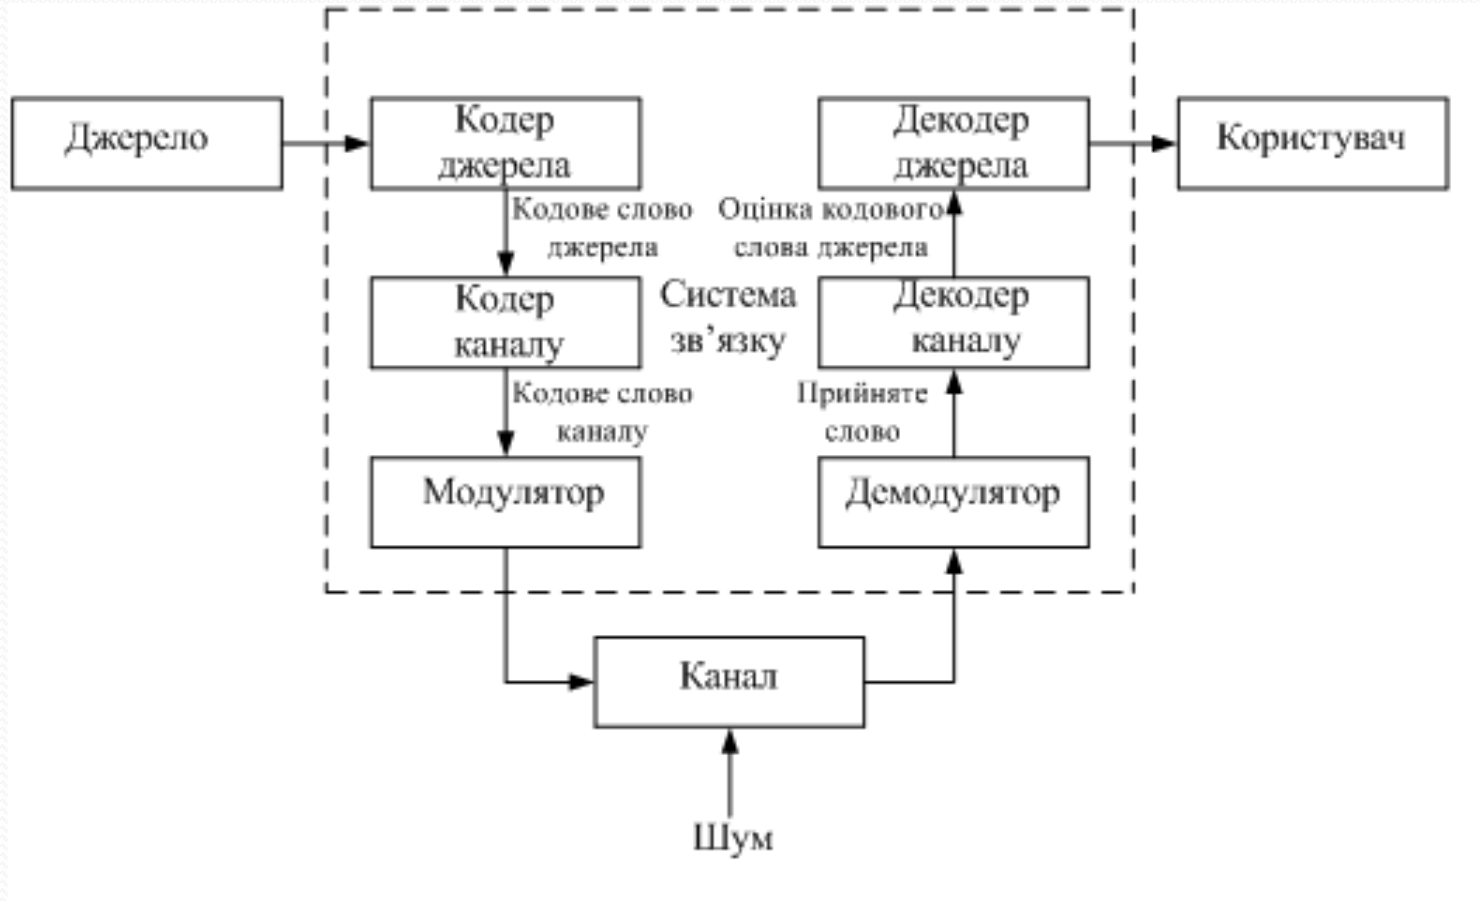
Джерело

Кодер джерела

Кодове слово джерела

Кодер каналу

Кодове слово каналу

Модулятор

Система зв'язку

Декодер джерела

Оцінка кодового слова джерела

Декодер каналу

Прийняте слово

Демодулятор

Користувач

Канал

Шум